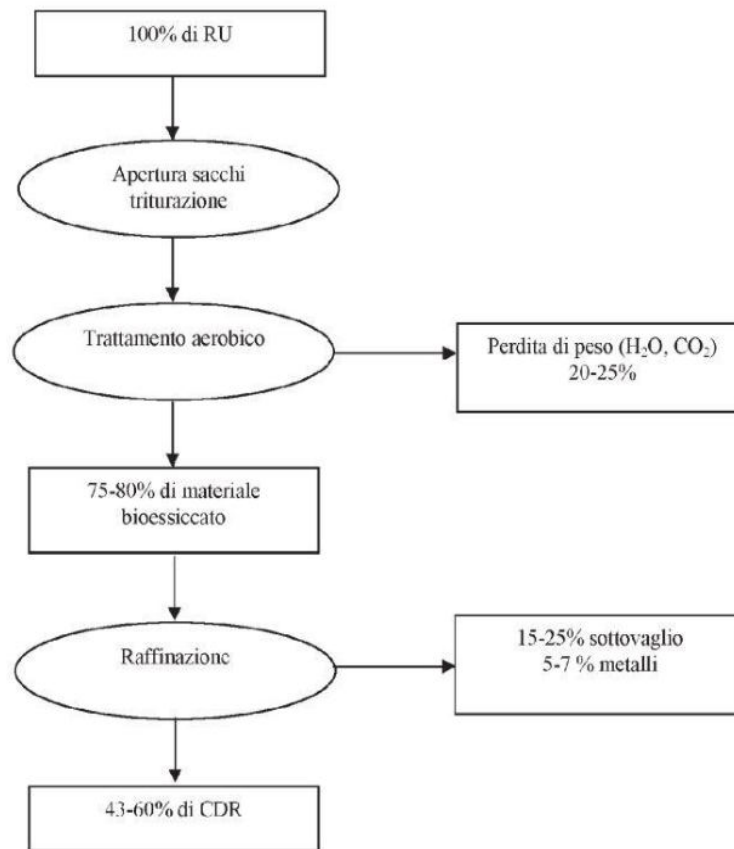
100% di RU

Apertura sacchi triturazione

Trattamento aerobico

Perdita di peso ($H_2O$, $CO_2$) 20-25%

75-80% di materiale bioessiccato

Raffinazione

15-25% sottovaglio 5-7 % metalli

43-60% di CDR